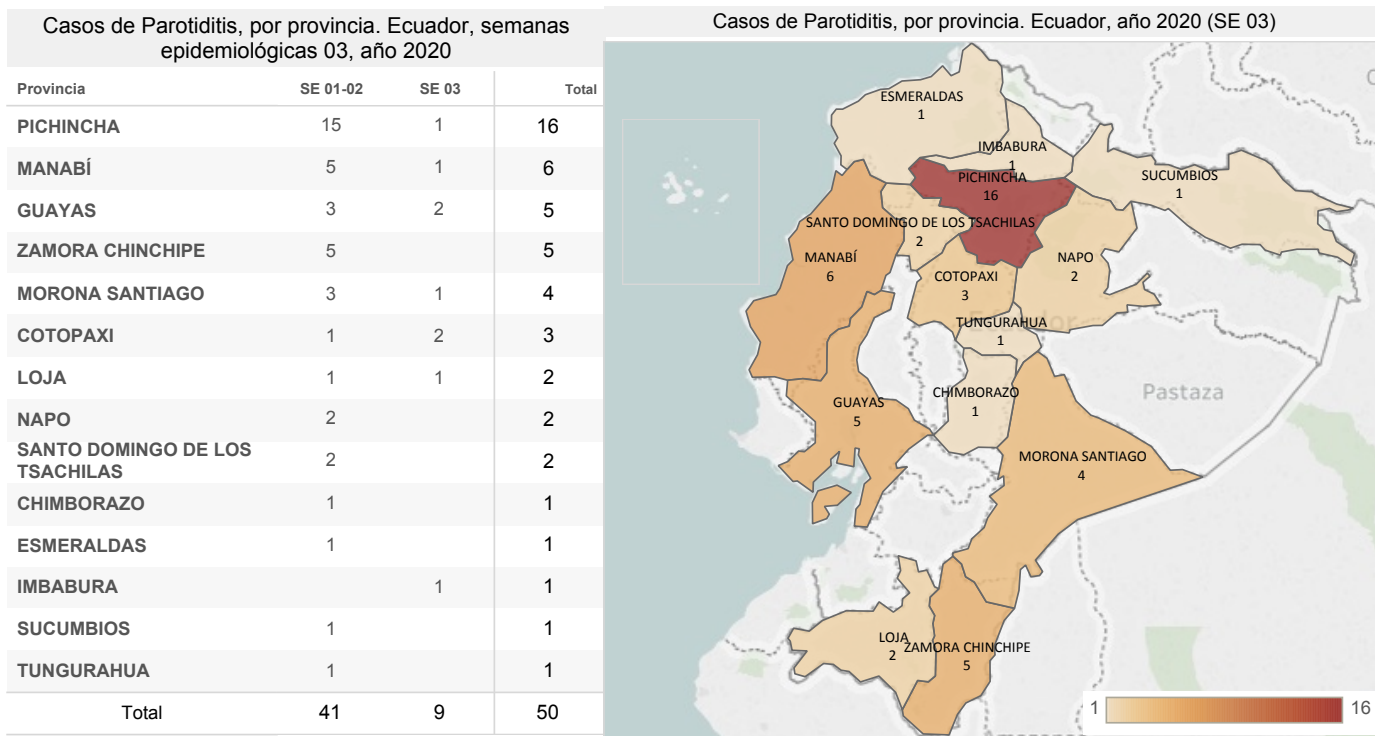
Casos de Parotiditis, por provincia. Ecuador, semanas epidemiológicas 03, año 2020

| Provincia | SE 01-02 | SE 03 | Total |
|---|---|---|---|
| PICHINCHA | 15 | 1 | 16 |
| MANABÍ | 5 | 1 | 6 |
| GUAYAS | 3 | 2 | 5 |
| ZAMORA CHINCHIPE | 5 | | 5 |
| MORONA SANTIAGO | 3 | 1 | 4 |
| COTOPAXI | 1 | 2 | 3 |
| LOJA | 1 | 1 | 2 |
| NAPO | 2 | | 2 |
| SANTO DOMINGO DE LOS TSACHILAS | 2 | | 2 |
| CHIMBORAZO | 1 | | 1 |
| ESMERALDAS | 1 | | 1 |
| IMBABURA | | 1 | 1 |
| SUCUMBIOS | 1 | | 1 |
| TUNGURAHUA | 1 | | 1 |
| Total | 41 | 9 | 50 |

Casos de Parotiditis, por provincia. Ecuador, año 2020 (SE 03)

ESMERALDAS 1
IMBABURA 1
PICHINCHA 16
SUCUMBIOS 1
SANTO DOMINGO DE LOS TSACHILAS 2
MANABÍ 6
NAPO 2
COTOPAXI 3
TUNGURAHUA 1
Pastaza
CHIMBORAZO 1
GUAYAS 5
MORONA SANTIAGO 4
LOJA 2
ZAMORA CHINCHIPE 5

1 16